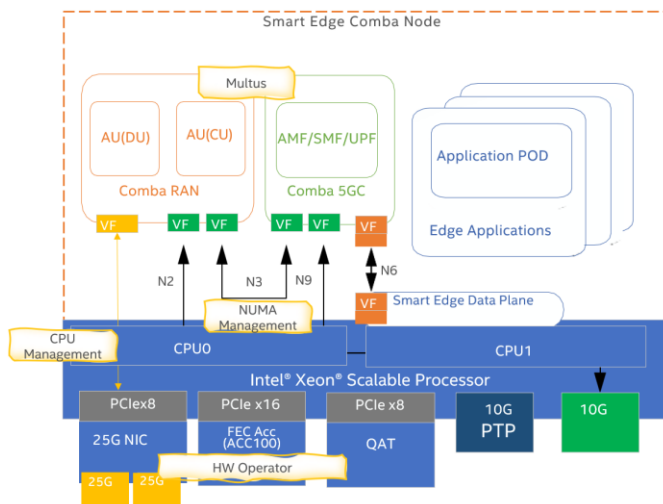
Smart Edge Comba Node

Multus

AU(DU)

AU(CU)

Comba RAN

AMF/SMF/UPF

Comba 5GC

Application POD

Edge Applications

VF VF VF VF VF VF

N2

N3

N9

N6

VF

Smart Edge Data Plane

NUMA Management

CPU Management

CPU0

CPU1

Intel® Xeon® Scalable Processor

PCIex8

25G NIC

PCIe x16

FEC Acc (ACC100)

PCIe x8

QAT

10G PTP

10G

HW Operator

25G 25G